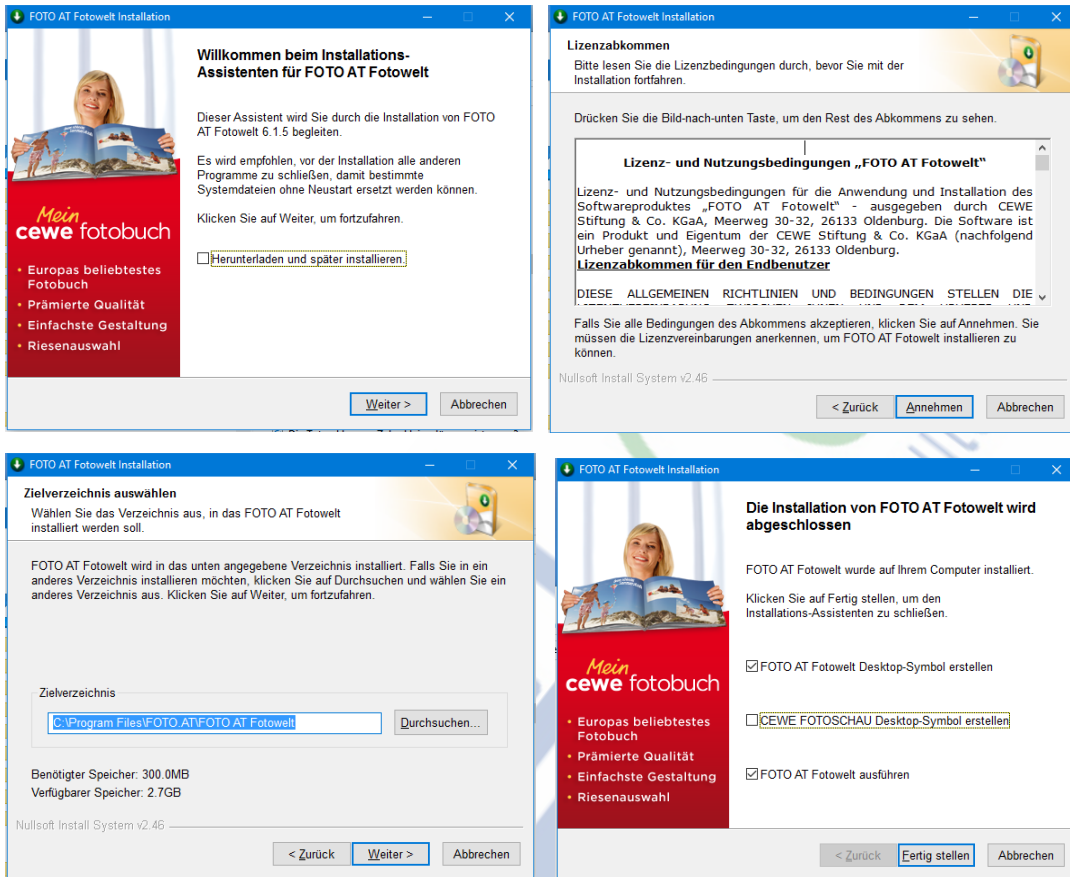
FOTO AT Fotowelt Installation

Willkommen beim Installations-Assistenten für FOTO AT Fotowelt

Dieser Assistent wird Sie durch die Installation von FOTO AT Fotowelt 6.1.5 begleiten.

Es wird empfohlen, vor der Installation alle anderen Programme zu schließen, damit bestimmte Systemdateien ohne Neustart ersetzt werden können.

Klicken Sie auf Weiter, um fortzufahren.

Herunterladen und später installieren.

Mein cewe fotobuch

• Europas beliebtestes Fotobuch
• Prämierte Qualität
• Einfachste Gestaltung
• Riesenauswahl

Weiter >
Abbrechen

FOTO AT Fotowelt Installation

Lizenzabkommen
Bitte lesen Sie die Lizenzbedingungen durch, bevor Sie mit der Installation fortfahren.

Drücken Sie die Bild-nach-unten Taste, um den Rest des Abkommens zu sehen.

Lizenz- und Nutzungsbedingungen „FOTO AT Fotowelt"

Lizenz- und Nutzungsbedingungen für die Anwendung und Installation des Softwareproduktes „FOTO AT Fotowelt" - ausgegeben durch CEWE Stiftung & Co. KGaA, Meerweg 30-32, 26133 Oldenburg. Die Software ist ein Produkt und Eigentum der CEWE Stiftung & Co. KGaA (nachfolgend Urheber genannt), Meerweg 30-32, 26133 Oldenburg.
Lizenzabkommen für den Endbenutzer

DIESE ALLGEMEINEN RICHTLINIEN UND BEDINGUNGEN STELLEN DIE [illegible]

Falls Sie alle Bedingungen des Abkommens akzeptieren, klicken Sie auf Annehmen. Sie müssen die Lizenzvereinbarungen anerkennen, um FOTO AT Fotowelt installieren zu können.

Nullsoft Install System v2.46

< Zurück
Annehmen
Abbrechen

FOTO AT Fotowelt Installation

Zielverzeichnis auswählen
Wählen Sie das Verzeichnis aus, in das FOTO AT Fotowelt installiert werden soll.

FOTO AT Fotowelt wird in das unten angegebene Verzeichnis installiert. Falls Sie in ein anderes Verzeichnis installieren möchten, klicken Sie auf Durchsuchen und wählen Sie ein anderes Verzeichnis aus. Klicken Sie auf Weiter, um fortzufahren.

Zielverzeichnis
C:\Program Files\FOTO.AT\FOTO AT Fotowelt
Durchsuchen...

Benötigter Speicher: 300.0MB
Verfügbarer Speicher: 2.7GB

Nullsoft Install System v2.46

< Zurück
Weiter >
Abbrechen

FOTO AT Fotowelt Installation

Die Installation von FOTO AT Fotowelt wird abgeschlossen

FOTO AT Fotowelt wurde auf Ihrem Computer installiert.

Klicken Sie auf Fertig stellen, um den Installations-Assistenten zu schließen.

FOTO AT Fotowelt Desktop-Symbol erstellen

CEWE FOTOSCHAU Desktop-Symbol erstellen

FOTO AT Fotowelt ausführen

Mein cewe fotobuch

• Europas beliebtestes Fotobuch
• Prämierte Qualität
• Einfachste Gestaltung
• Riesenauswahl

< Zurück
Fertig stellen
Abbrechen